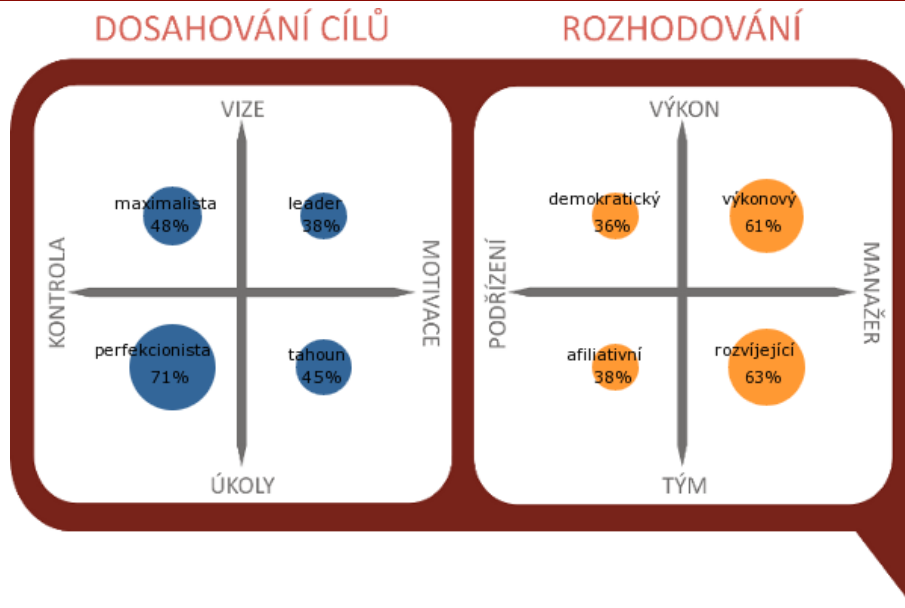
DOSAHOVÁNÍ CÍLŮ

VIZE

maximalista
48%

leader
38%

KONTROLA

MOTIVACE

perfekcionista
71%

tahoun
45%

ÚKOLY

ROZHODOVÁNÍ

VÝKON

demokratický
36%

výkonový
61%

PODŘÍZENÍ

MANAŽER

afiliativní
38%

rozvíjející
63%

TÝM